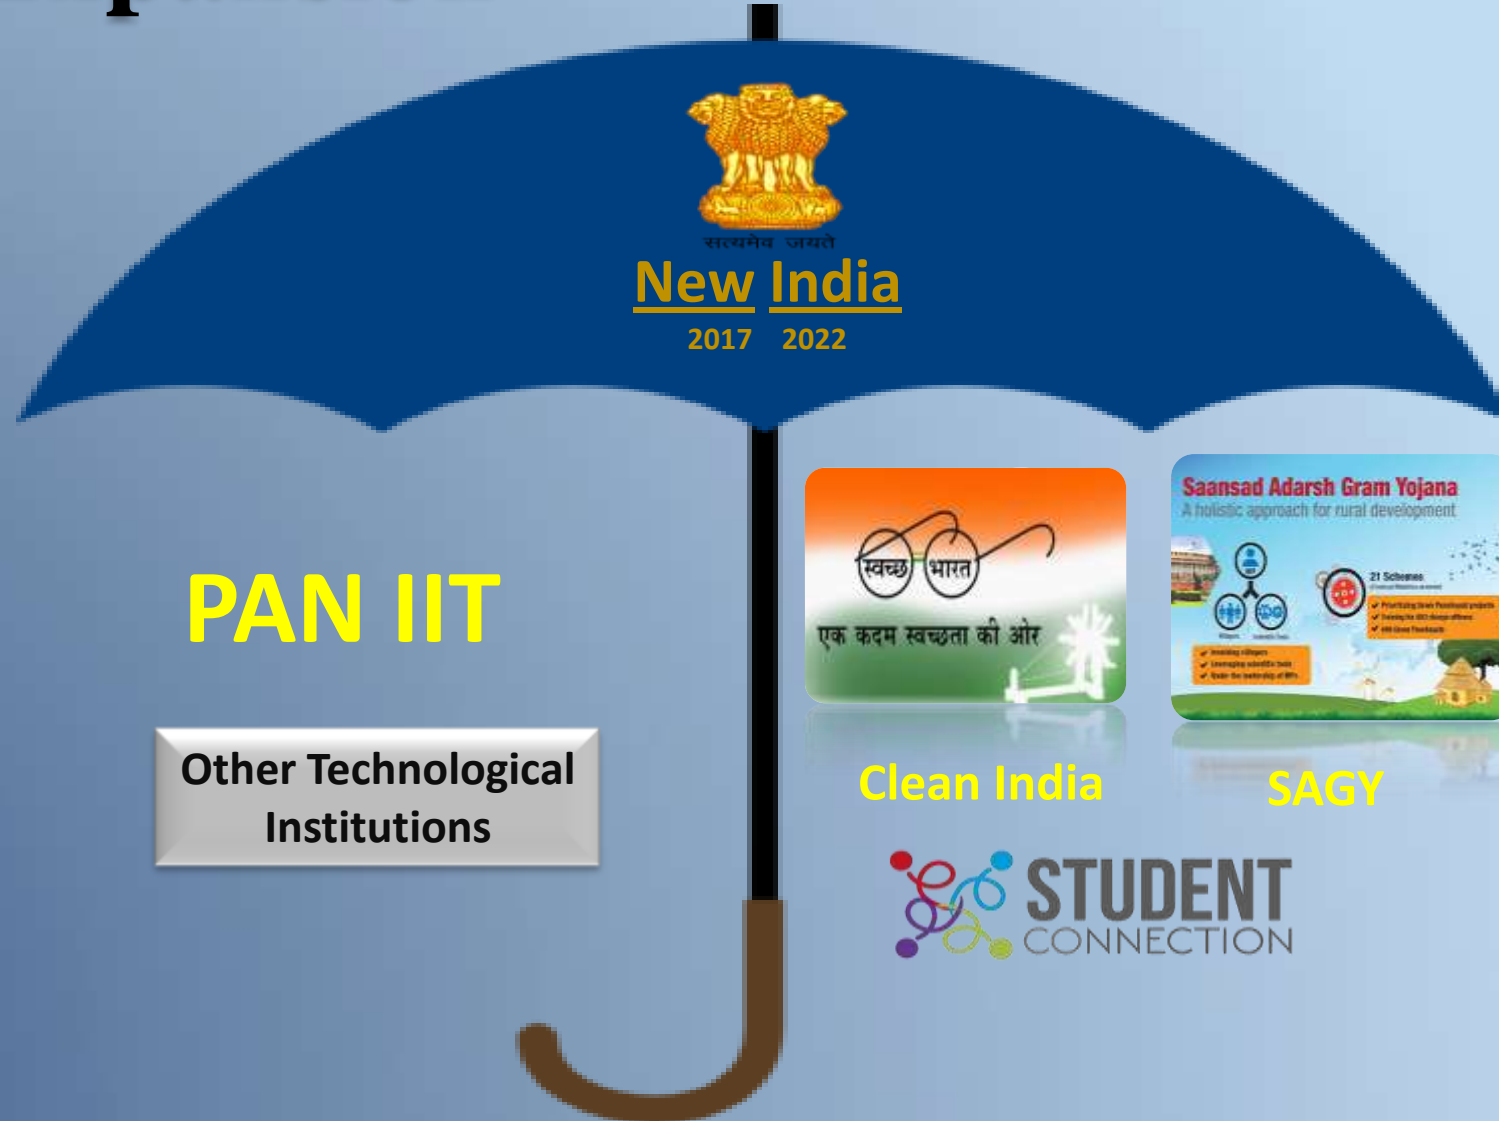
सत्यमेव जयते

New India
2017 2022

PAN IIT

Other Technological Institutions

स्वच्छ भारत
एक कदम स्वच्छता की ओर

Clean India

Saansad Adarsh Gram Yojana
A holistic approach for rural development
21 Schemes
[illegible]

SAGY

STUDENT CONNECTION